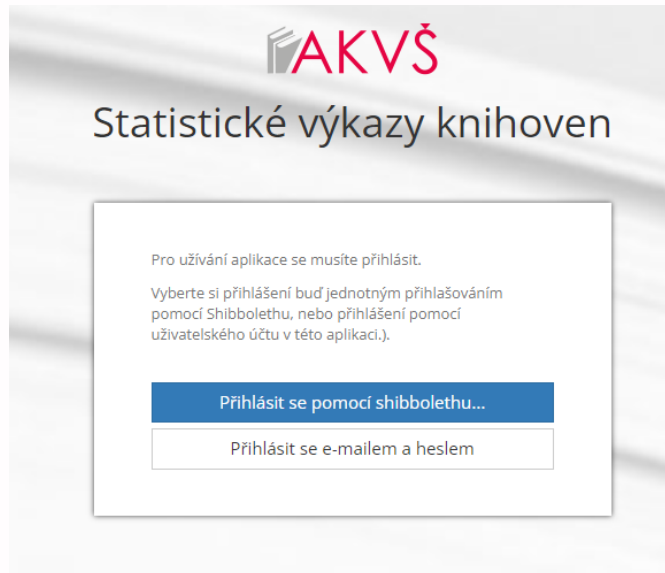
AKVŠ

Statistické výkazy knihoven

Pro užívání aplikace se musíte přihlásit.

Vyberte si přihlášení buď jednotným přihlašováním pomocí Shibbolethu, nebo přihlášení pomocí uživatelského účtu v této aplikaci.).

Přihlásit se pomocí shibbolethu...

Přihlásit se e-mailem a heslem